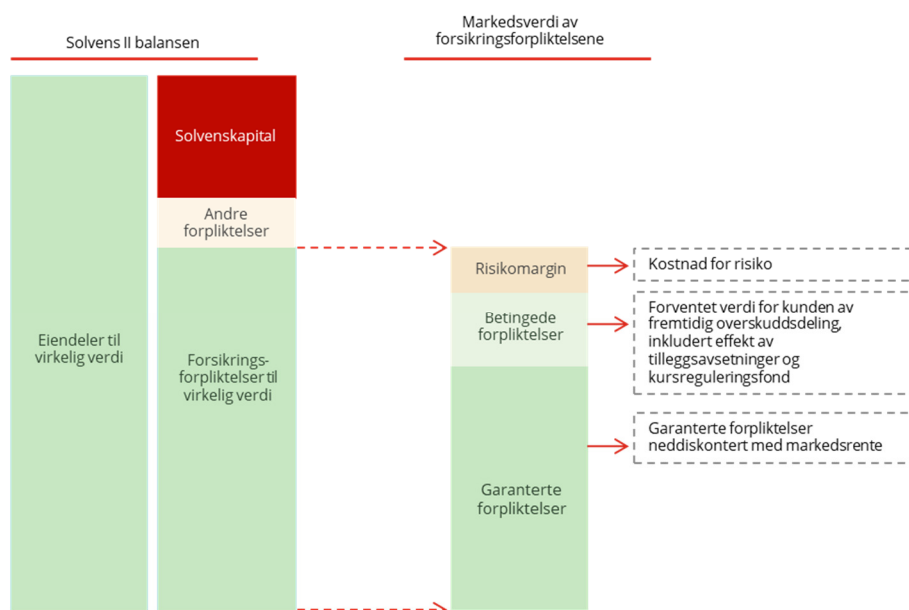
Solvens II balansen

Markedsverdi av forsikringsforpliktelsene

Eiendeler til virkelig verdi

Solvenskapital

Andre forpliktelser

Forsikrings-forpliktelser til virkelig verdi

Risikomargin

Kostnad for risiko

Betingede forpliktelser

Forventet verdi for kunden av fremtidig overskuddsdeling, inkludert effekt av tilleggsavsetninger og kursreguleringsfond

Garanterte forpliktelser neddiskontert med markedsrente

Garanterte forpliktelser